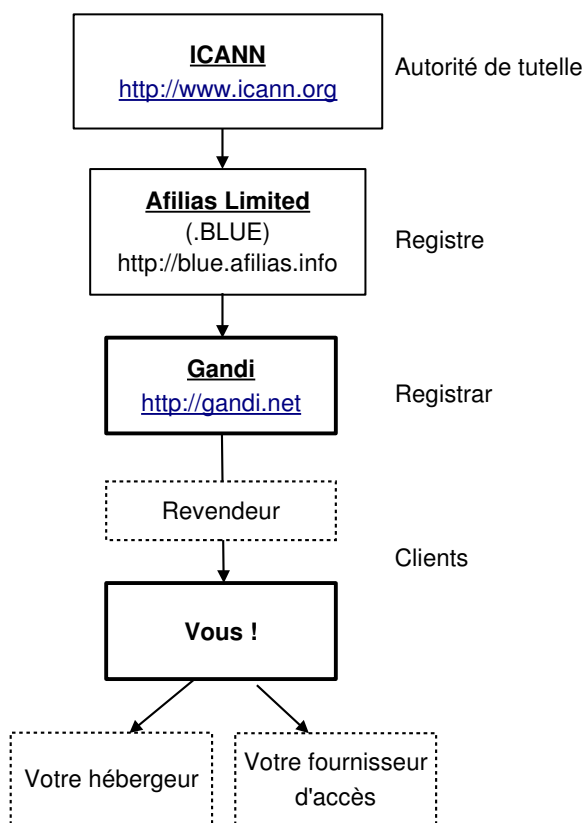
ICANN
http://www.icann.org

Autorité de tutelle

Afilias Limited
(.BLUE)
http://blue.afilias.info

Registre

Gandi
http://gandi.net

Registrar

Revendeur

Clients

Vous !

Votre hébergeur

Votre fournisseur d'accès